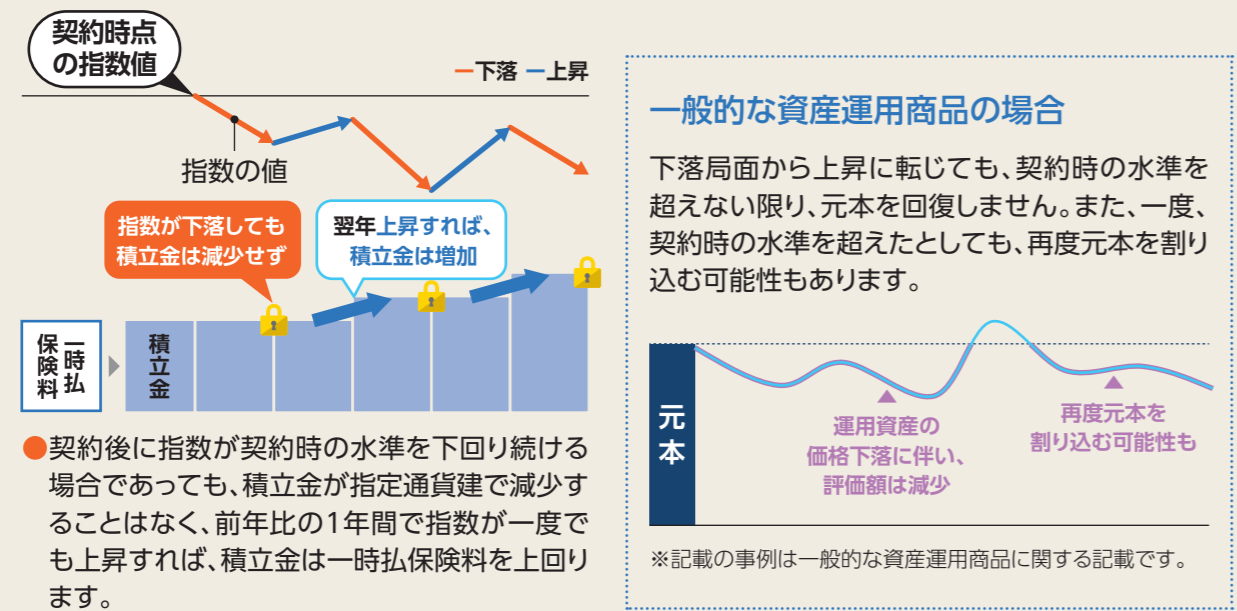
契約時点の指数値

ー下落 ー上昇

指数の値

指数が下落しても積立金は減少せず

翌年上昇すれば、積立金は増加

一時払保険料

積立金

●契約後に指数が契約時の水準を下回り続ける場合であっても、積立金が指定通貨建で減少することはなく、前年比の1年間で指数が一度でも上昇すれば、積立金は一時払保険料を上回ります。

一般的な資産運用商品の場合

下落局面から上昇に転じても、契約時の水準を超えない限り、元本を回復しません。また、一度、契約時の水準を超えたとしても、再度元本を割り込む可能性もあります。

元本

運用資産の価格下落に伴い、評価額は減少

再度元本を割り込む可能性も

※記載の事例は一般的な資産運用商品に関する記載です。